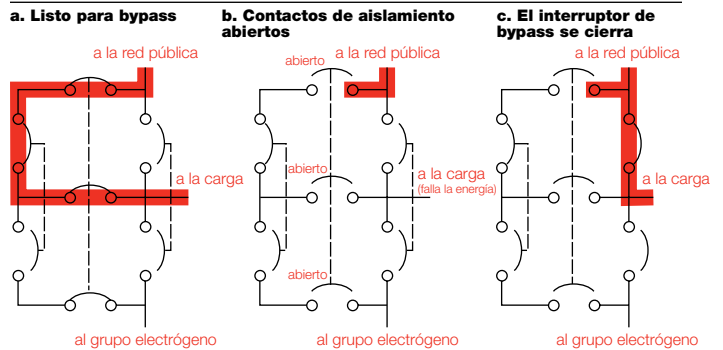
a. Listo para bypass

a la red pública

a la carga

al grupo electrógeno

b. Contactos de aislamiento abiertos

abierto

a la red pública

abierto

a la carga
(falla la energía)

abierto

al grupo electrógeno

c. El interruptor de bypass se cierra

a la red pública

a la carga

al grupo electrógeno